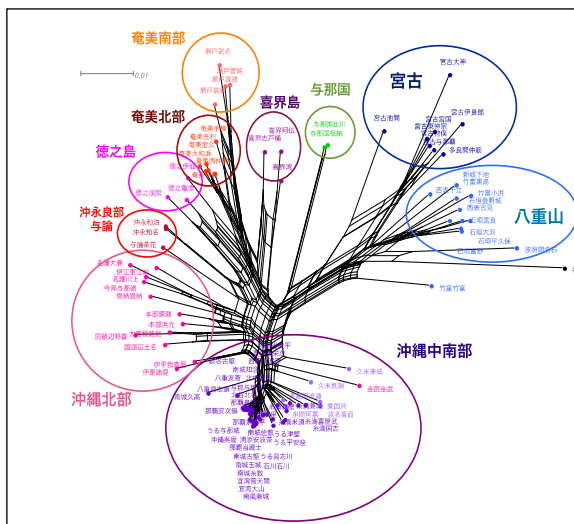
0.01

奄美南部

瀬戸武名
瀬戸管鈍
瀬戸諸鈍
瀬戸嘉鉄

奄美北部

奄美平安
奄美芦花
奄美名瀬
奄美大和浜
奄美西仲間

喜界島

喜界阿伝
喜界志戸桶
喜界湾

与那国

与那国比川
与那国祖納

宮古

宮古大神
宮古池間
宮古宮国
宮古砂川
宮古伊良部
多良間仲筋

徳之島

徳之浅間
徳之亀津
徳之亀徳

沖永良部
与論

沖永和泊
沖永知名
与論茶花

八重山

新城下地
竹富黒島
竹富小浜
石垣登野城
西表古見
西表祖納
石垣宮良
石垣大浜
石垣平久保
波照間富嘉
竹富竹富
与那国西

沖縄北部

今帰仁大兼久
伊江東江上
名護川上
今帰仁与那嶺
国頭辺戸
本部具志堅
本部備瀬
国頭辺士名
国頭安田
伊平屋我喜屋
伊是名勢理客

沖縄中南部

久米兼城
久米具志川
金武金武
八重瀬具志頭
南城知念
南城久高
那覇安次嶺
うるま与那城
沖縄具志川
沖縄胡屋
北中城
西原
浦添
宜野湾
糸満
南風原
那覇首里
南城玉城
八重瀬富盛
うるま平安座
うるま津堅
豊見城
南城大里
石川石川
南城糸数
宜野湾大山
宮古伊平良
南風原宮城